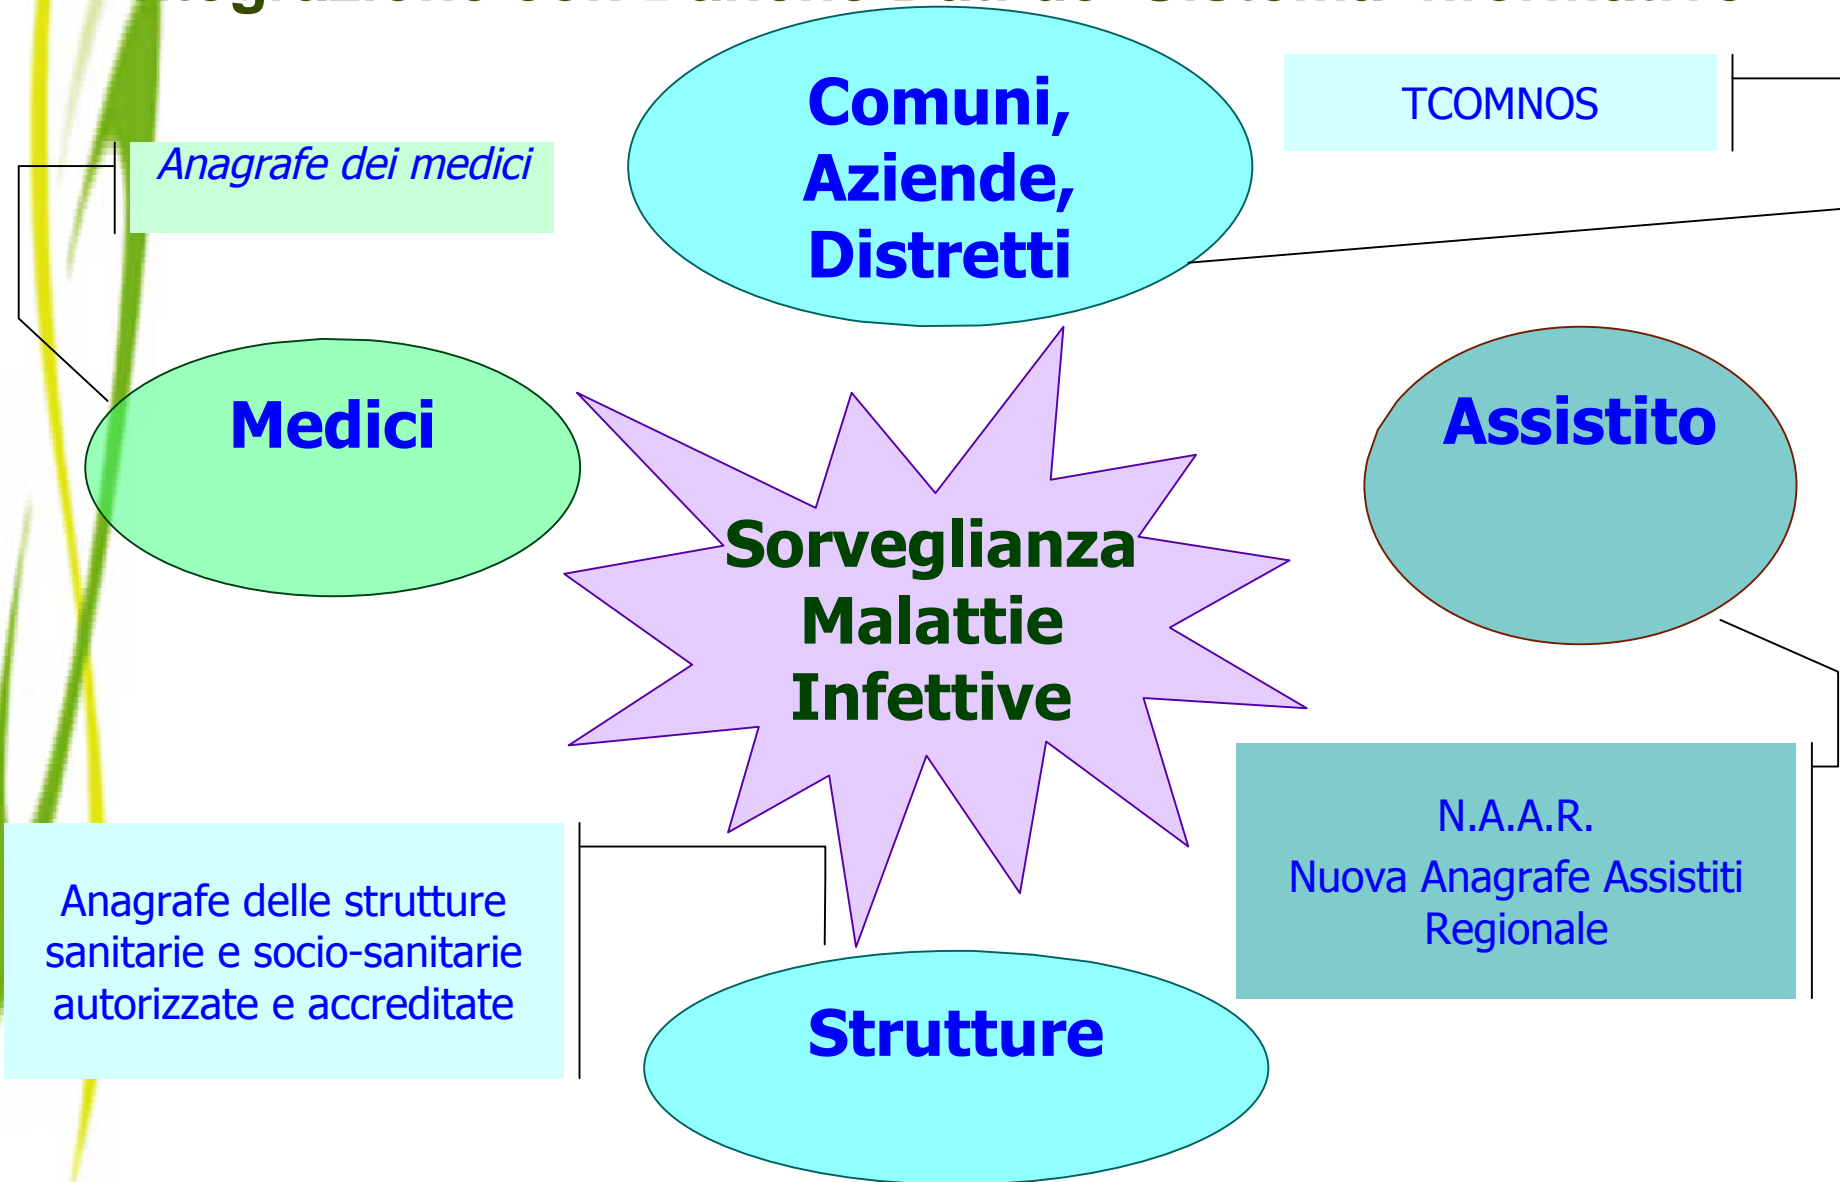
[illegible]

Comuni, Aziende, Distretti

TCOMNOS

Anagrafe dei medici

Medici

Sorveglianza Malattie Infettive

Assistito

N.A.A.R.
Nuova Anagrafe Assistiti Regionale

Anagrafe delle strutture sanitarie e socio-sanitarie autorizzate e accreditate

Strutture